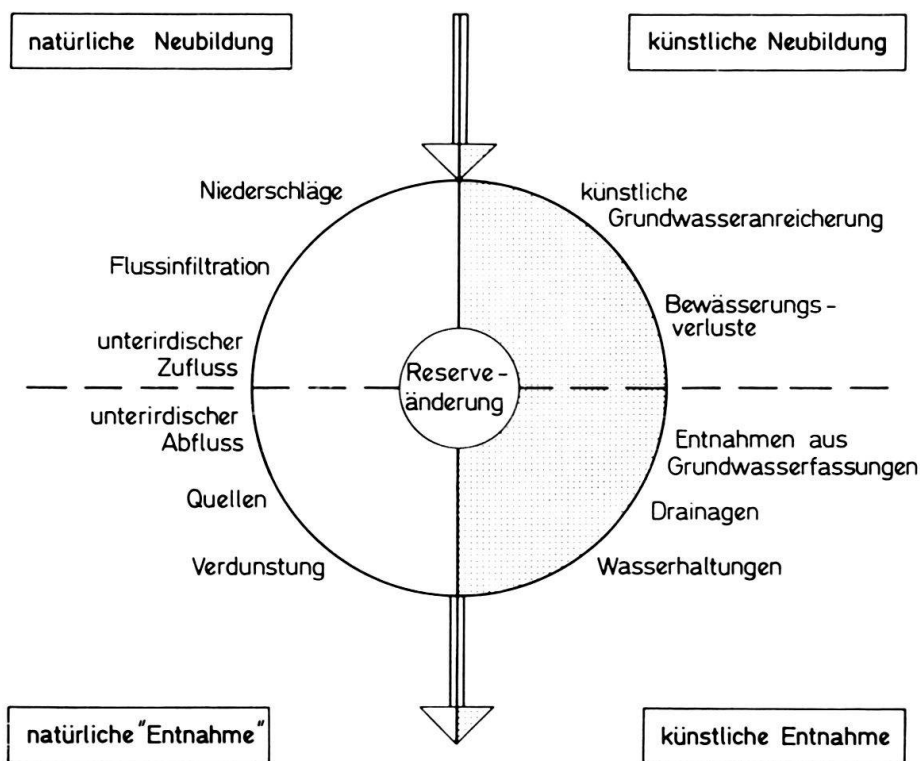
natürliche Neubildung

künstliche Neubildung

Niederschläge

Flussinfiltration

unterirdischer Zufluss

künstliche Grundwasseranreicherung

Bewässerungsverluste

Reserveänderung

unterirdischer Abfluss

Quellen

Verdunstung

Entnahmen aus Grundwasserfassungen

Drainagen

Wasserhaltungen

natürliche "Entnahme"

künstliche Entnahme